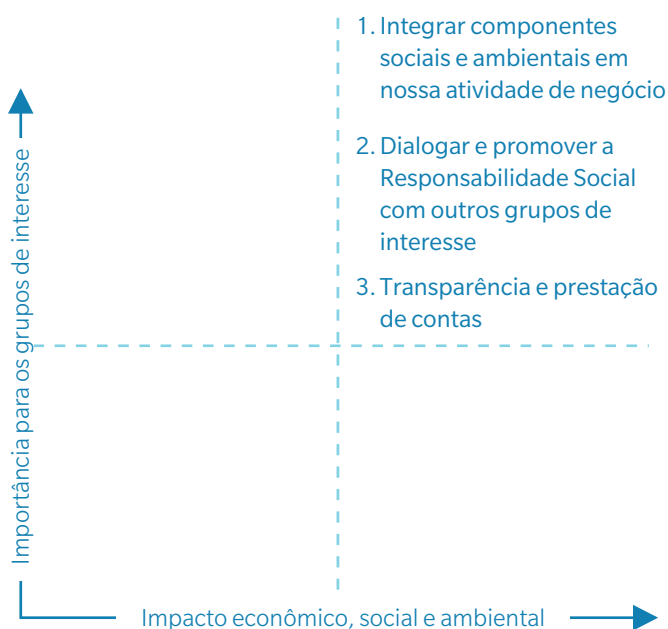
1. Integrar componentes sociais e ambientais em nossa atividade de negócio

2. Dialogar e promover a Responsabilidade Social com outros grupos de interesse

3. Transparência e prestação de contas

Importância para os grupos de interesse

Impacto econômico, social e ambiental